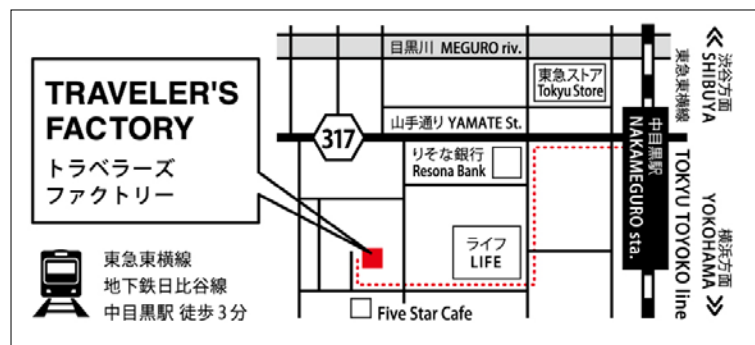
TRAVELER'S FACTORY
トラベラーズ
ファクトリー

目黒川 MEGURO riv.
東急ストア
Tokyu Store
317
山手通り YAMATE St.
りそな銀行
Resona Bank
ライフ
LIFE
Five Star Cafe
中目黒駅
NAKAMEGURO sta.
渋谷方面
SHIBUYA
東急東横線
TOKYU TOYOKO line
横浜方面
YOKOHAMA

東急東横線
地下鉄日比谷線
中目黒駅 徒歩 3 分